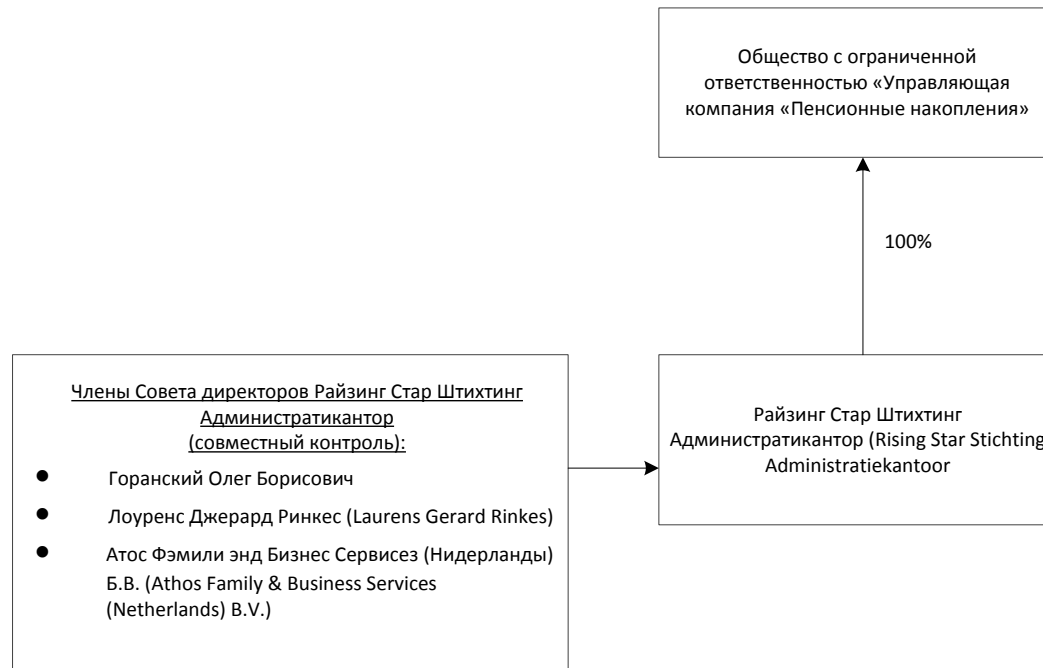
Общество с ограниченной ответственностью «Управляющая компания «Пенсионные накопления»

100%

Члены Совета директоров Райзинг Стар Штихтинг Администратикантор (совместный контроль):

- Горанский Олег Борисович
- Лоуренс Джерард Ринкес (Laurens Gerard Rinkes)
- Атос Фэмили энд Бизнес Сервисез (Нидерланды) Б.В. (Athos Family & Business Services (Netherlands) B.V.)

Райзинг Стар Штихтинг Администратикантор (Rising Star Stichting Administratiekantoor